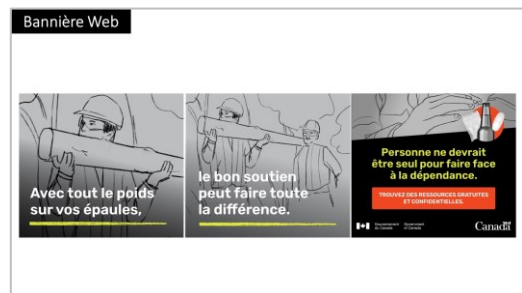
Bannière Web

Avec tout le poids sur vos épaules,

le bon soutien peut faire toute la différence.

Personne ne devrait être seul pour faire face à la dépendance.

TROUVEZ DES RESSOURCES GRATUITES ET CONFIDENTIELLES.

Gouvernement du Canada Government of Canada

Canada